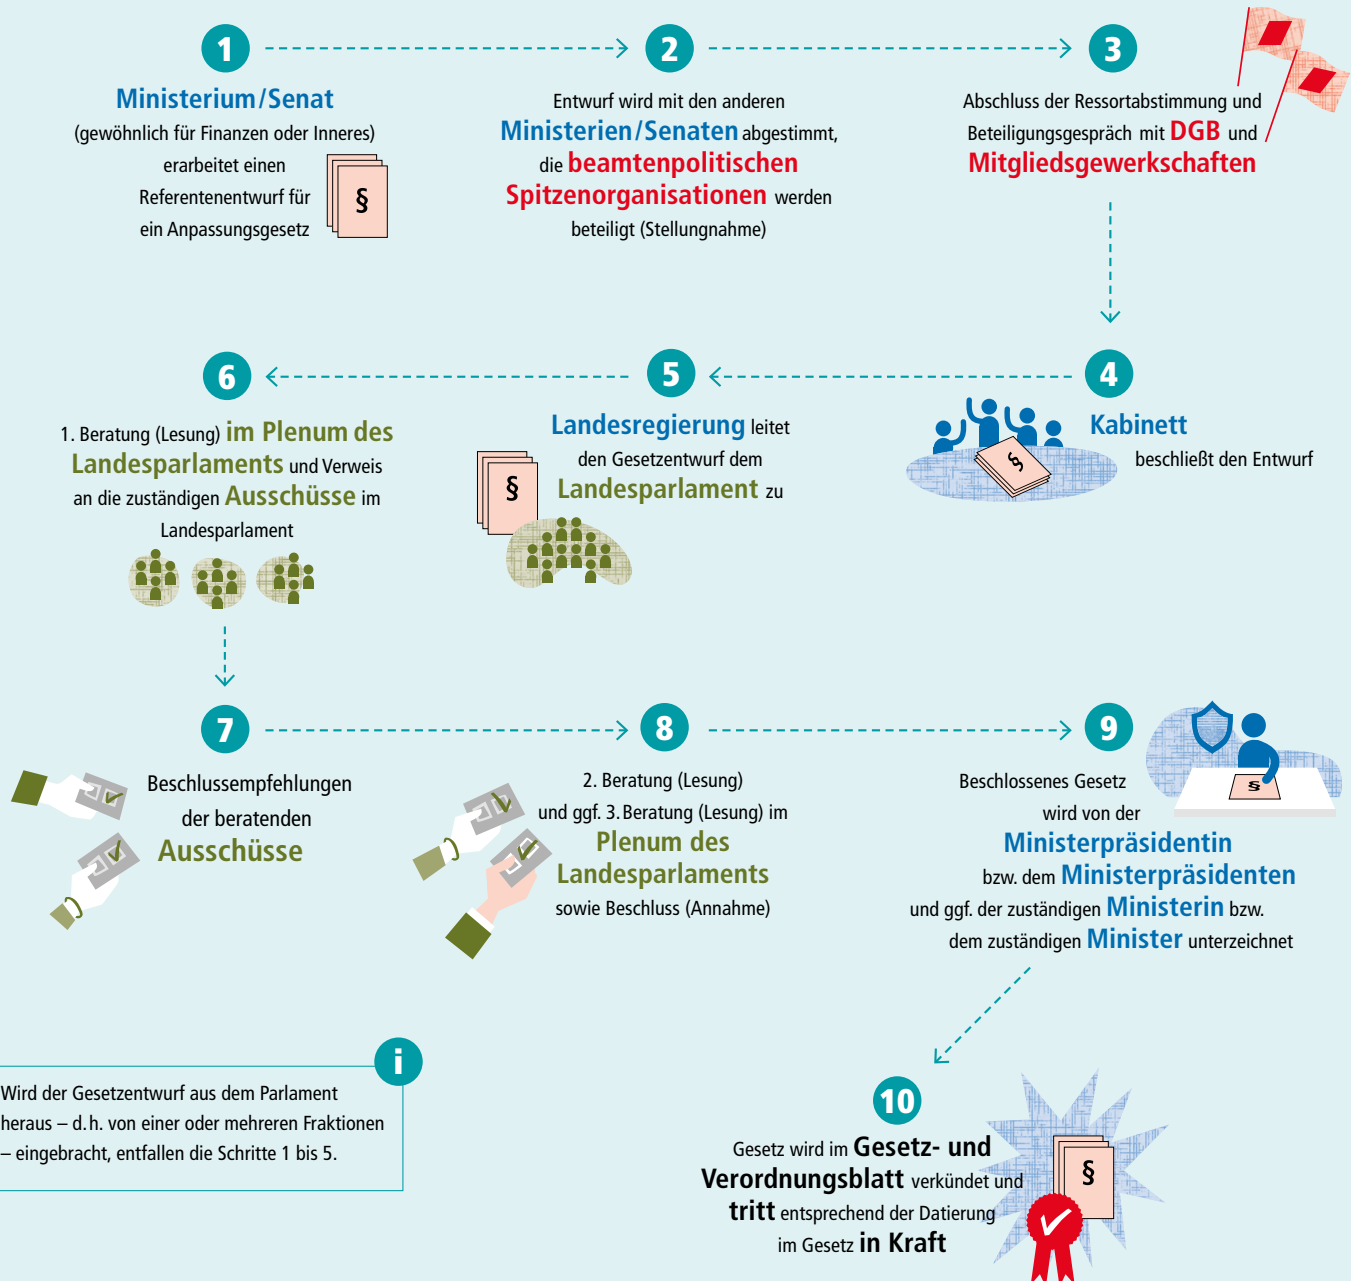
1

Ministerium/Senat (gewöhnlich für Finanzen oder Inneres) erarbeitet einen Referentenentwurf für ein Anpassungsgesetz

§

2

Entwurf wird mit den anderen Ministerien/Senaten abgestimmt, die beamtenpolitischen Spitzenorganisationen werden beteiligt (Stellungnahme)

3

Abschluss der Ressortabstimmung und Beteiligungsgespräch mit DGB und Mitgliedsgewerkschaften

4

Kabinett beschließt den Entwurf

§

5

Landesregierung leitet den Gesetzentwurf dem Landesparlament zu

§

6

1. Beratung (Lesung) im Plenum des Landesparlaments und Verweis an die zuständigen Ausschüsse im Landesparlament

7

Beschlussempfehlungen der beratenden Ausschüsse

8

2. Beratung (Lesung) und ggf. 3. Beratung (Lesung) im Plenum des Landesparlaments sowie Beschluss (Annahme)

9

Beschlossenes Gesetz wird von der Ministerpräsidentin bzw. dem Ministerpräsidenten und ggf. der zuständigen Ministerin bzw. dem zuständigen Minister unterzeichnet

§

i

Wird der Gesetzentwurf aus dem Parlament heraus – d.h. von einer oder mehreren Fraktionen – eingebracht, entfallen die Schritte 1 bis 5.

10

Gesetz wird im Gesetz- und Verordnungsblatt verkündet und tritt entsprechend der Datierung im Gesetz in Kraft

§